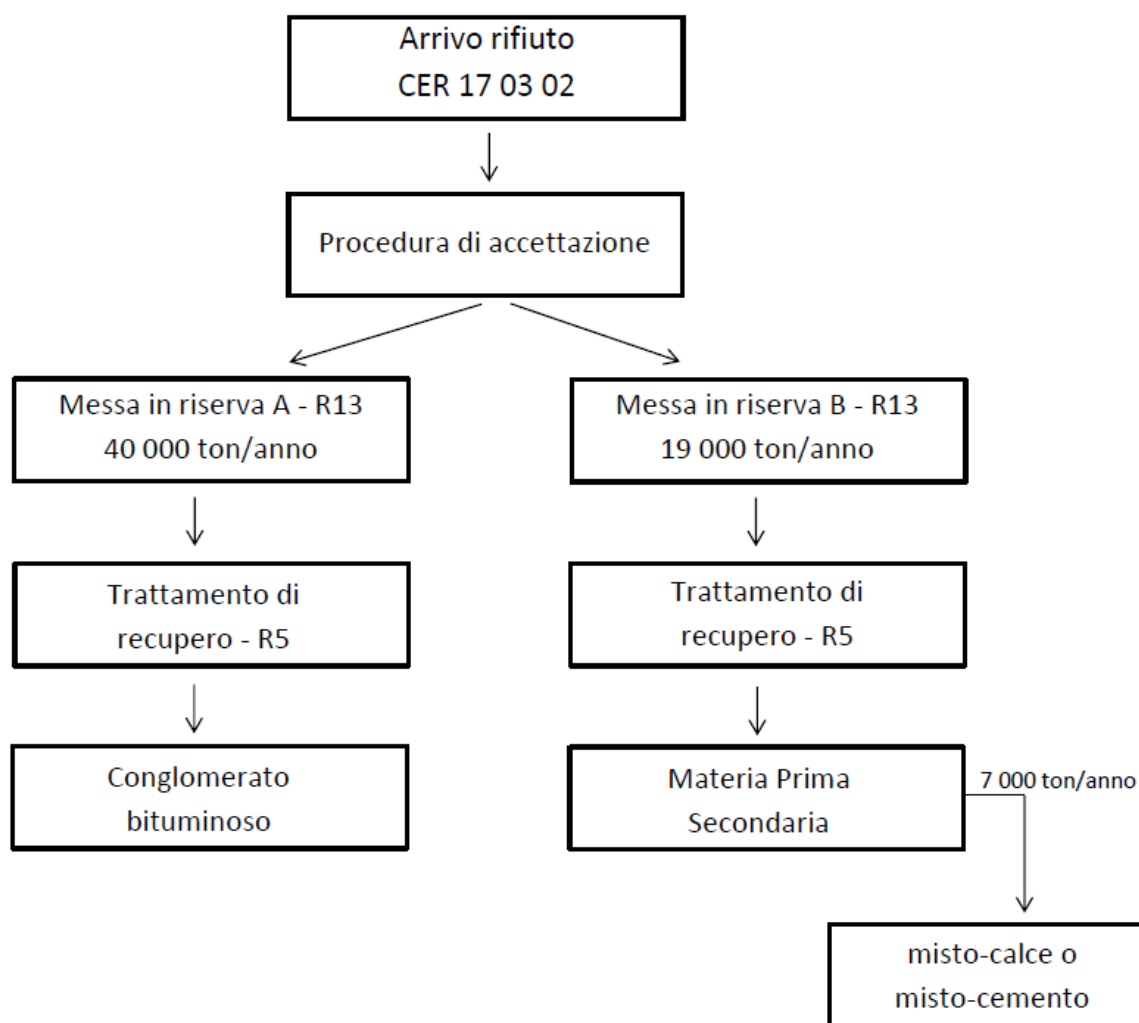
Arrivo rifiuto
CER 17 03 02

Procedura di accettazione

Messa in riserva A - R13
40 000 ton/anno

Trattamento di recupero - R5

Conglomerato bituminoso

Messa in riserva B - R13
19 000 ton/anno

Trattamento di recupero - R5

Materia Prima Secondaria

7 000 ton/anno

misto-calce o misto-cemento